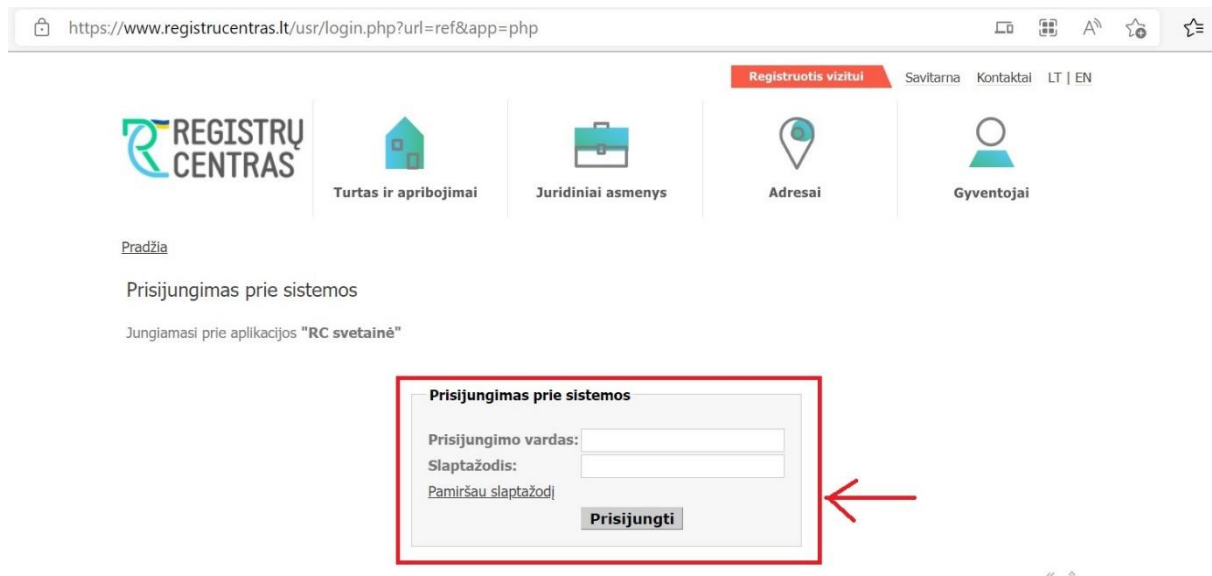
https://www.registrucentras.lt/usr/login.php?url=ref&app=php

Registruotis vizitui Savitarna Kontaktai LT | EN

REGISTRŲ CENTRAS

Turtas ir apribojimai

Juridiniai asmenys

Adresai

Gyventojai

Pradžia

Prisijungimas prie sistemos

Jungiamasi prie aplikacijos **"RC svetainė"**

**Prisijungimas prie sistemos**

**Prisijungimo vardas:**

**Slaptažodis:**

Pamiršau slaptažodį

Prisijungti